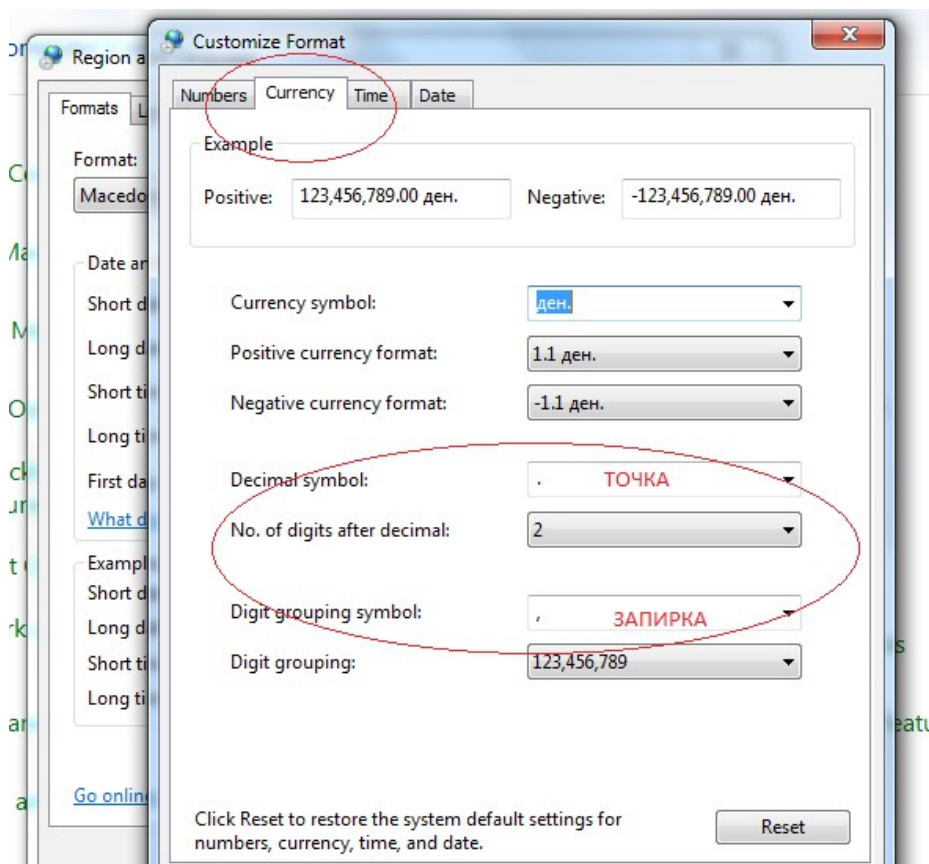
Region a

Formats L

Format:

Macedo

Date ar

Short d

Long d

Short ti

Long ti

First da

What d

Exampl

Short d

Long d

Short ti

Long ti

Go onlin

Customize Format

Numbers Currency Time Date

Example

Positive: 123,456,789.00 ден.

Negative: -123,456,789.00 ден.

Currency symbol: ден.

Positive currency format: 1.1 ден.

Negative currency format: -1.1 ден.

Decimal symbol: . ТОЧКА

No. of digits after decimal: 2

Digit grouping symbol: , ЗАПИРКА

Digit grouping: 123,456,789

Click Reset to restore the system default settings for numbers, currency, time, and date.

Reset